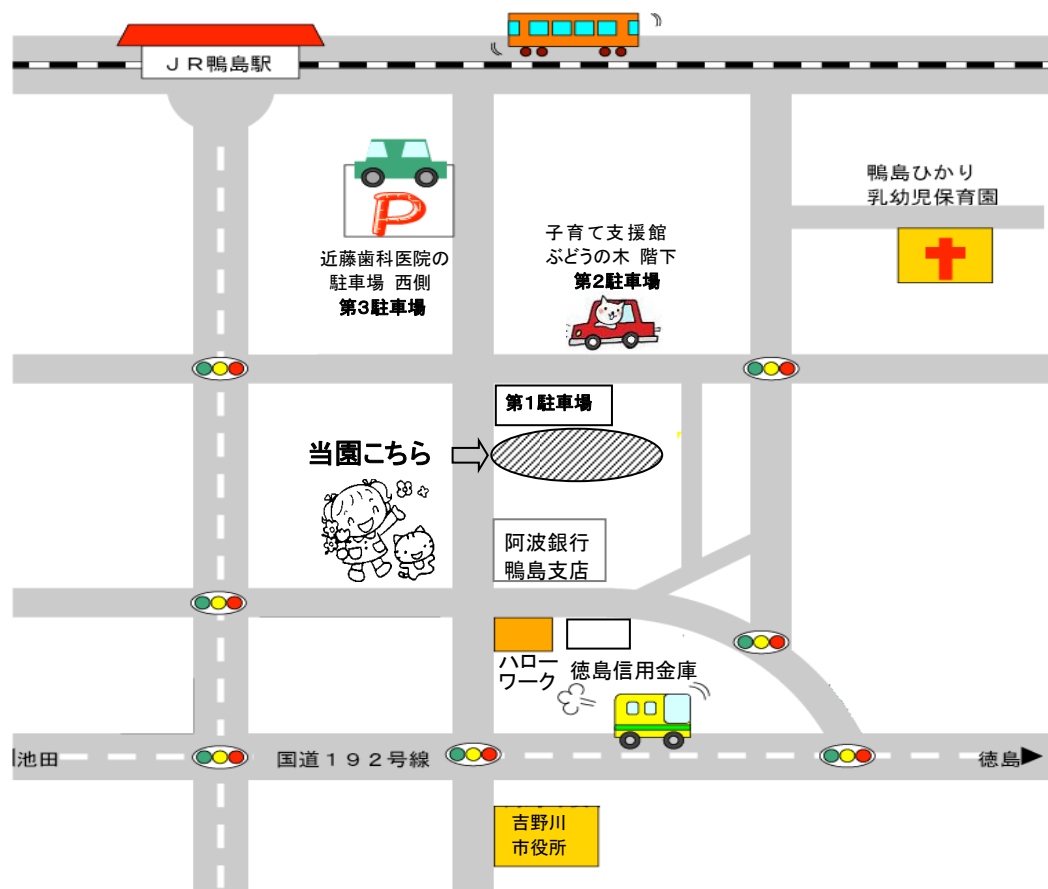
ＪＲ鴨島駅

P

近藤歯科医院の
駐車場 西側
第3駐車場

子育て支援館
ぶどうの木 階下
第2駐車場

鴨島ひかり
乳幼児保育園

第1駐車場

当園こちら

阿波銀行
鴨島支店

ハロー
ワーク

徳島信用金庫

池田

国道１９２号線

徳島

吉野川
市役所